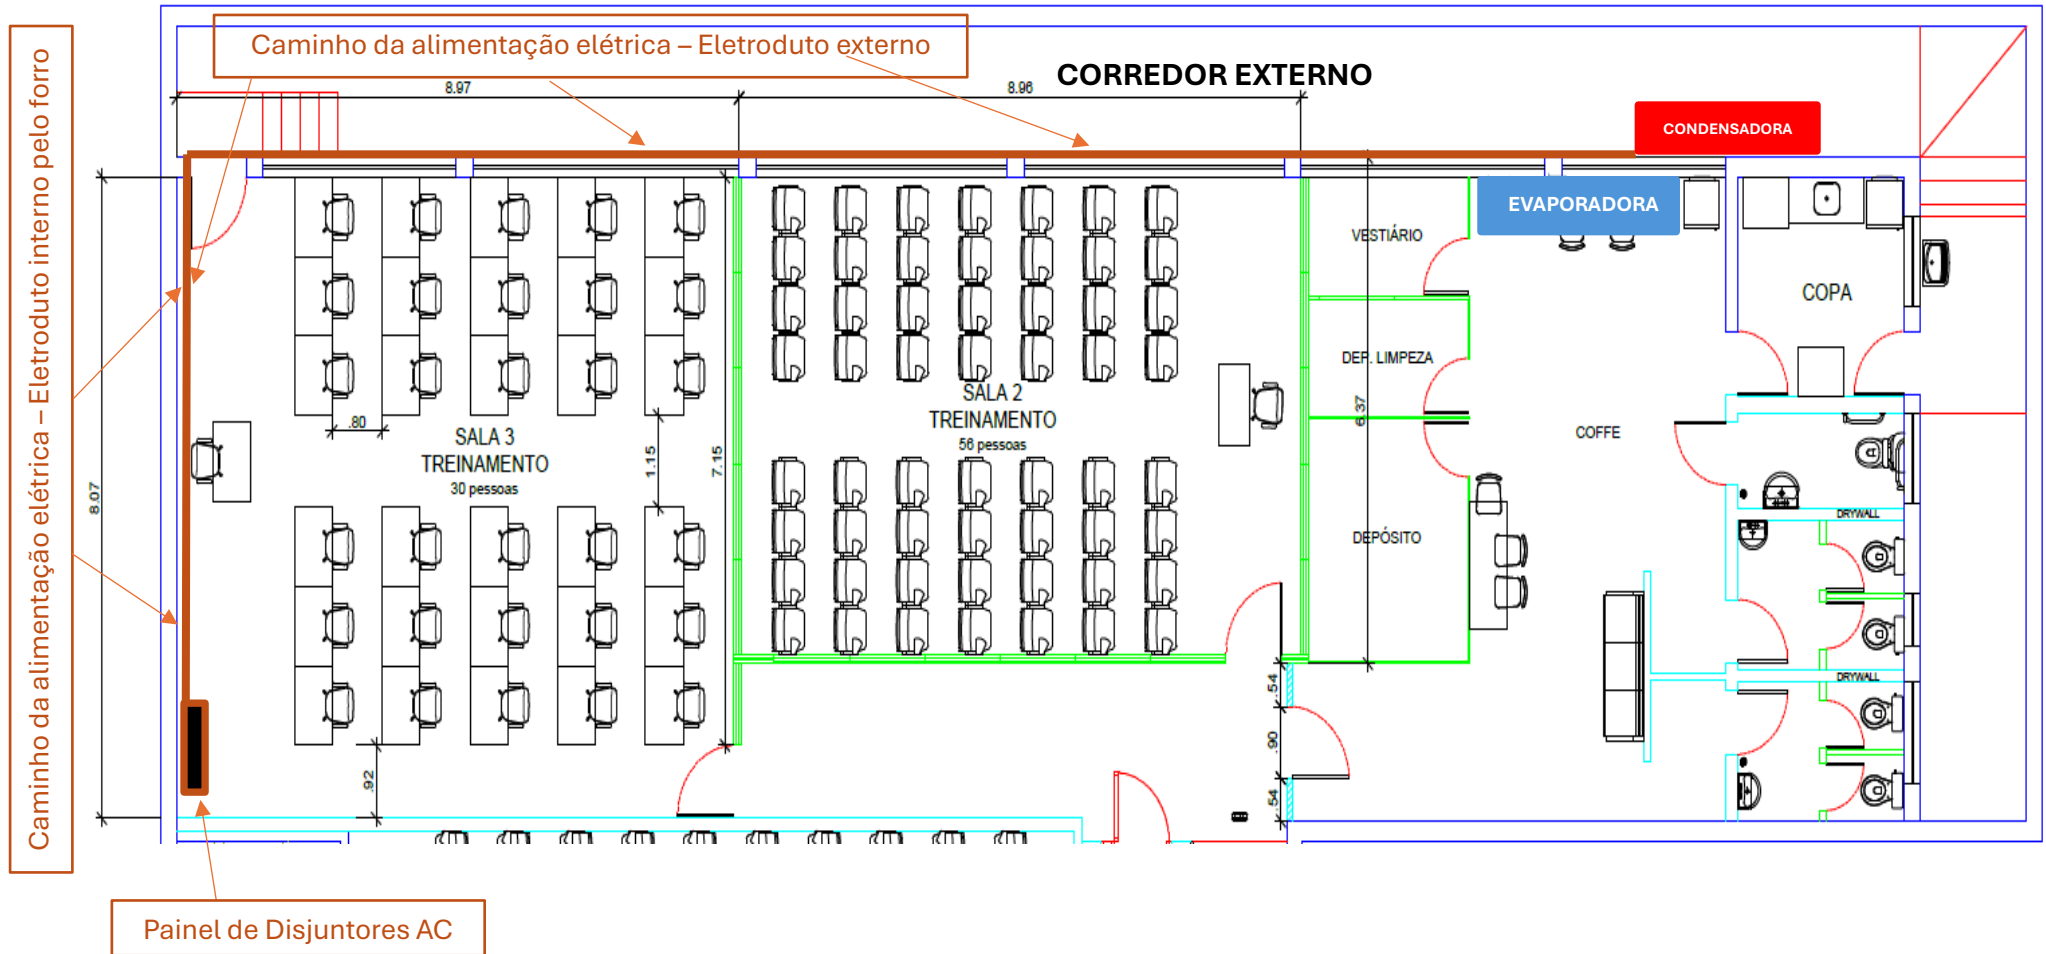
Caminho da alimentação elétrica – Eletroduto interno pelo forro

Caminho da alimentação elétrica – Eletroduto externo

8.97

8.96

CORREDOR EXTERNO

CONDENSADORA

EVAPORADORA

VESTIÁRIO

COPA

DEP. LIMPEZA

COFFE

DEPÓSITO

SALA 3
TREINAMENTO
30 pessoas

SALA 2
TREINAMENTO
56 pessoas

.80

1.15

7.15

8.07

6.37

.92

.54

.90

.54

DRYWALL

DRYWALL

Painel de Disjuntores AC